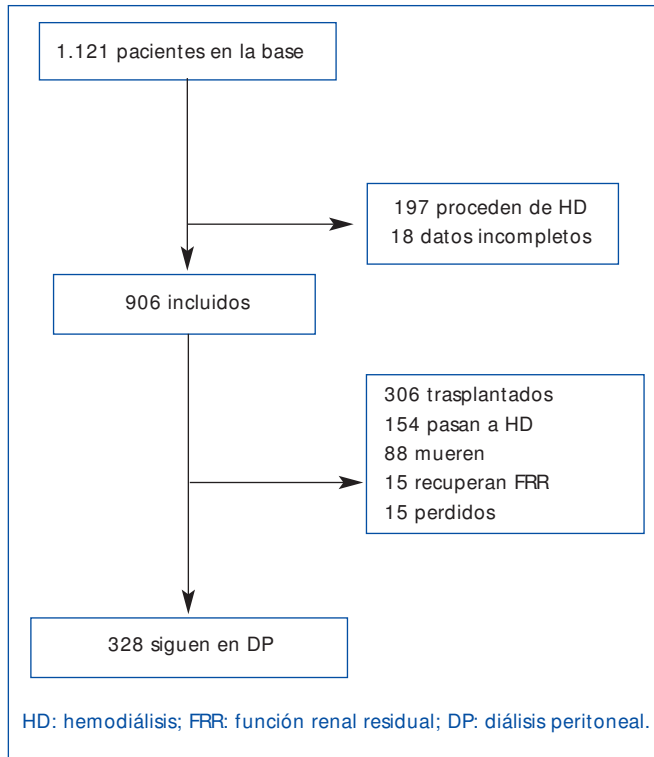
1.121 pacientes en la base

197 proceden de HD
18 datos incompletos

906 incluidos

306 trasplantados
154 pasan a HD
88 mueren
15 recuperan FRR
15 perdidos

328 siguen en DP

HD: hemodiálisis; FRR: función renal residual; DP: diálisis peritoneal.